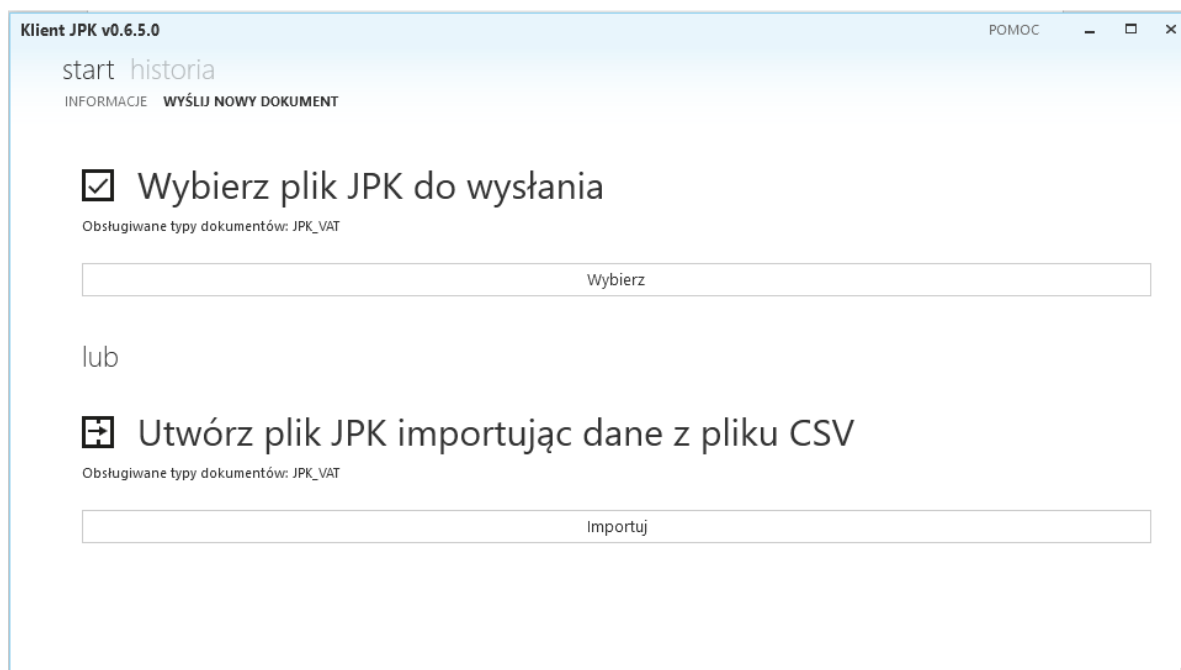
Klient JPK v0.6.5.0

POMOC

start historia

INFORMACJE WYŚLIJ NOWY DOKUMENT

Wybierz plik JPK do wysłania

Obsługiwane typy dokumentów: JPK_VAT

Wybierz

lub

Utwórz plik JPK importując dane z pliku CSV

Obsługiwane typy dokumentów: JPK_VAT

Importuj